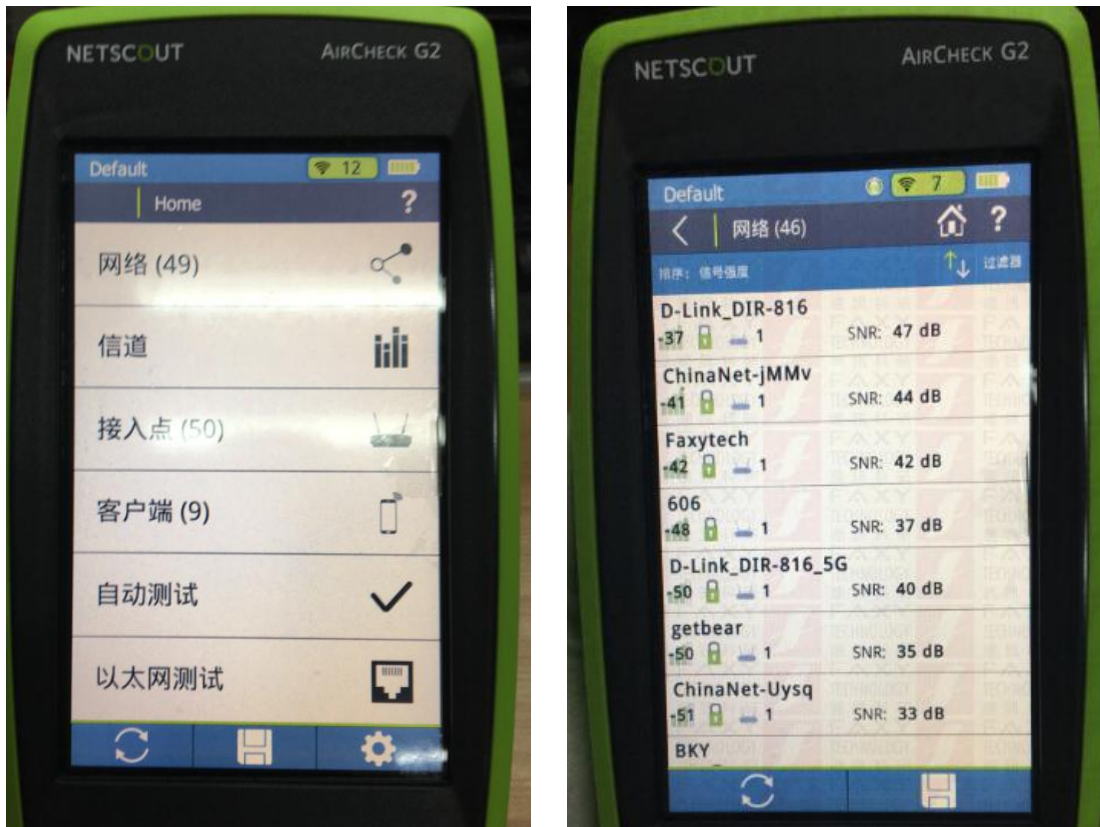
NETSCOUT
AIRCHECK G2

Default
12
Home
?
网络 (49)
信道
接入点 (50)
客户端 (9)
自动测试
以太网测试

NETSCOUT
AIRCHECK G2

Default
7
网络 (46)
?
排序：信号强度
过滤器
D-Link_DIR-816
-37 1 SNR: 47 dB
ChinaNet-jMMv
-41 1 SNR: 44 dB
Faxytech
-42 1 SNR: 42 dB
606
-48 1 SNR: 37 dB
D-Link_DIR-816_5G
-50 1 SNR: 40 dB
getbear
-50 1 SNR: 35 dB
ChinaNet-Uysq
-51 1 SNR: 33 dB
BKY